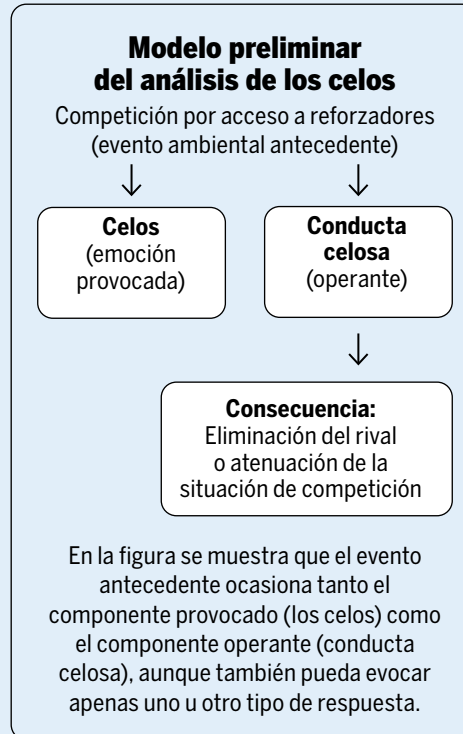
Modelo preliminar del análisis de los celos

Competición por acceso a reforzadores (evento ambiental antecedente)

↓ ↓

Celos (emoción provocada)

Conducta celosa (operante)

↓

Consecuencia: Eliminación del rival o atenuación de la situación de competición

En la figura se muestra que el evento antecedente ocasiona tanto el componente provocado (los celos) como el componente operante (conducta celosa), aunque también pueda evocar apenas uno u otro tipo de respuesta.